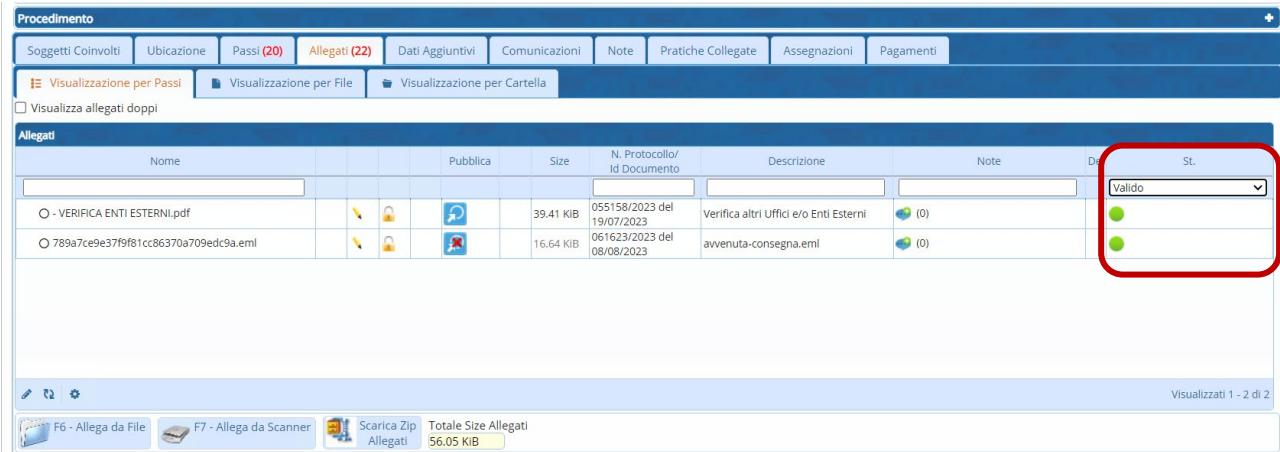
Procedimento

Soggetti Coinvolti | Ubicazione | Passi (20) | Allegati (22) | Dati Aggiuntivi | Comunicazioni | Note | Pratiche Collegate | Assegnazioni | Pagamenti

Visualizzazione per Passi | Visualizzazione per File | Visualizzazione per Cartella

Visualizza allegati doppi

Allegati

| Nome | | | | Pubblica | | Size | N. Protocollo/ Id Documento | Descrizione | Note | De | St. |
|---|---|---|---|---|---|---|---|---|---|---|---|
| | | | | | | | | | | | Valido |
| - VERIFICA ENTI ESTERNI.pdf | | | | | | 39.41 KiB | 055158/2023 del 19/07/2023 | Verifica altri Uffici e/o Enti Esterni | (0) | | |
| 789a7ce9e37f9f81cc86370a709edc9a.eml | | | | | | 16.64 KiB | 061623/2023 del 08/08/2023 | avvenuta-consegna.eml | (0) | | |

Visualizzati 1 - 2 di 2

F6 - Allega da File | F7 - Allega da Scanner | Scarica Zip Allegati | Totale Size Allegati 56.05 KiB